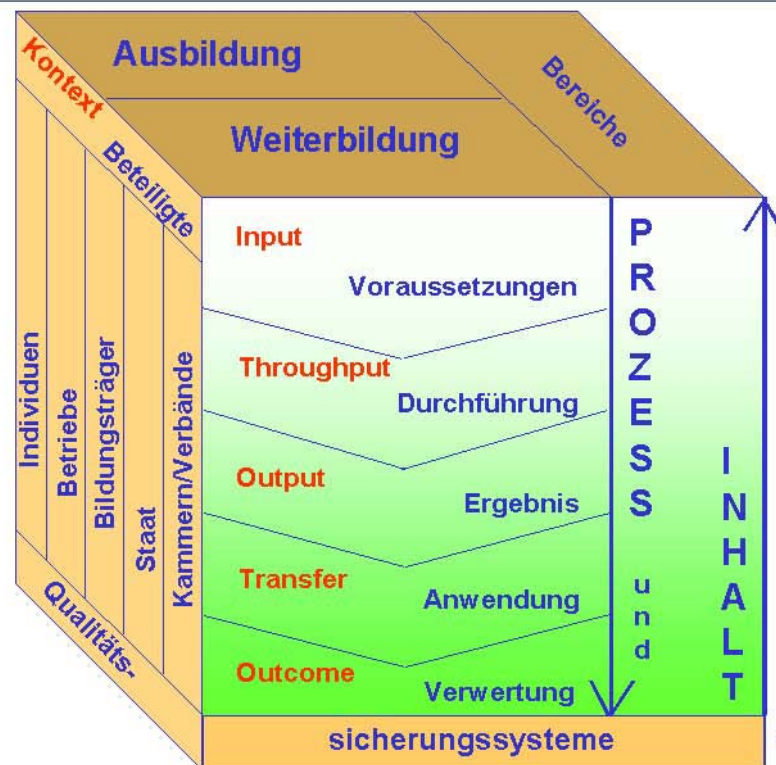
Kontext

Ausbildung

Weiterbildung

Bereiche

Beteiligte

Individuen

Betriebe

Bildungsträger

Staat

Kammern/Verbände

Input

Voraussetzungen

Throughput

Durchführung

Output

Ergebnis

Transfer

Anwendung

Outcome

Verwertung

PROZESS und

INHALT

Qualitäts-

sicherungssysteme